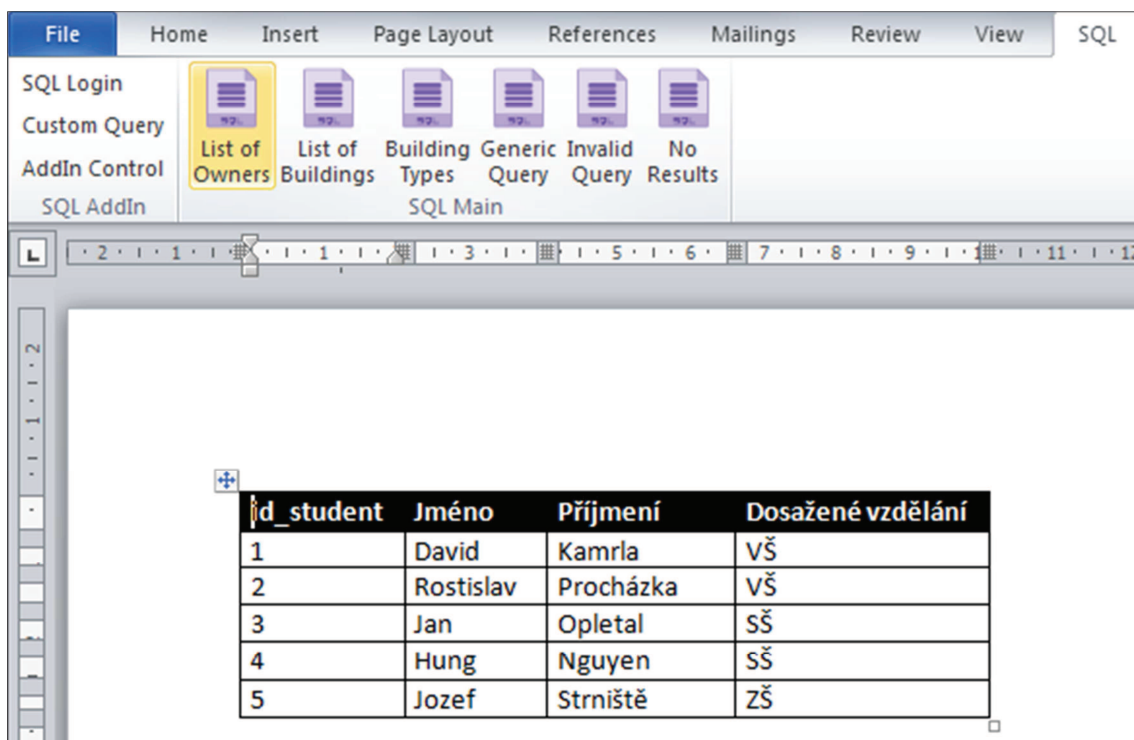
File Home Insert Page Layout References Mailings Review View SQL

SQL Login
Custom Query
AddIn Control
SQL AddIn

List of Owners
List of Buildings
Building Types
Generic Query
Invalid Query
No Results
SQL Main

· 2 · 1 · 1 · 1 · 1 · 1 · 3 · 1 · 5 · 1 · 6 · 7 · 1 · 8 · 1 · 9 · 1 · 1 · 11 · 1 · 1

| id_student | Jméno | Příjmení | Dosažené vzdělání |
|---|---|---|---|
| 1 | David | Kamrla | VŠ |
| 2 | Rostislav | Procházka | VŠ |
| 3 | Jan | Opletal | SŠ |
| 4 | Hung | Nguyen | SŠ |
| 5 | Jozef | Strniště | ZŠ |